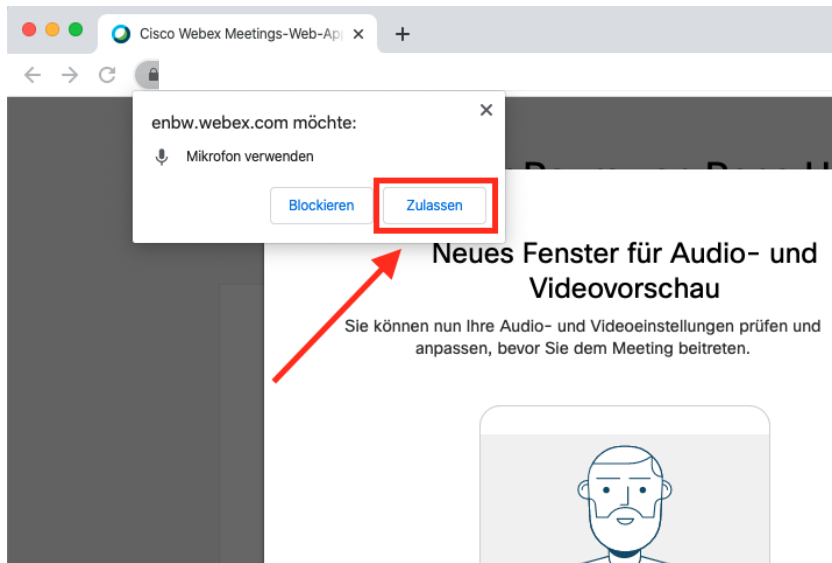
Cisco Webex Meetings-Web-Ap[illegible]

enbw.webex.com möchte:

Mikrofon verwenden

Blockieren

Zulassen

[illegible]

Neues Fenster für Audio- und Videovorschau

Sie können nun Ihre Audio- und Videoeinstellungen prüfen und anpassen, bevor Sie dem Meeting beitreten.